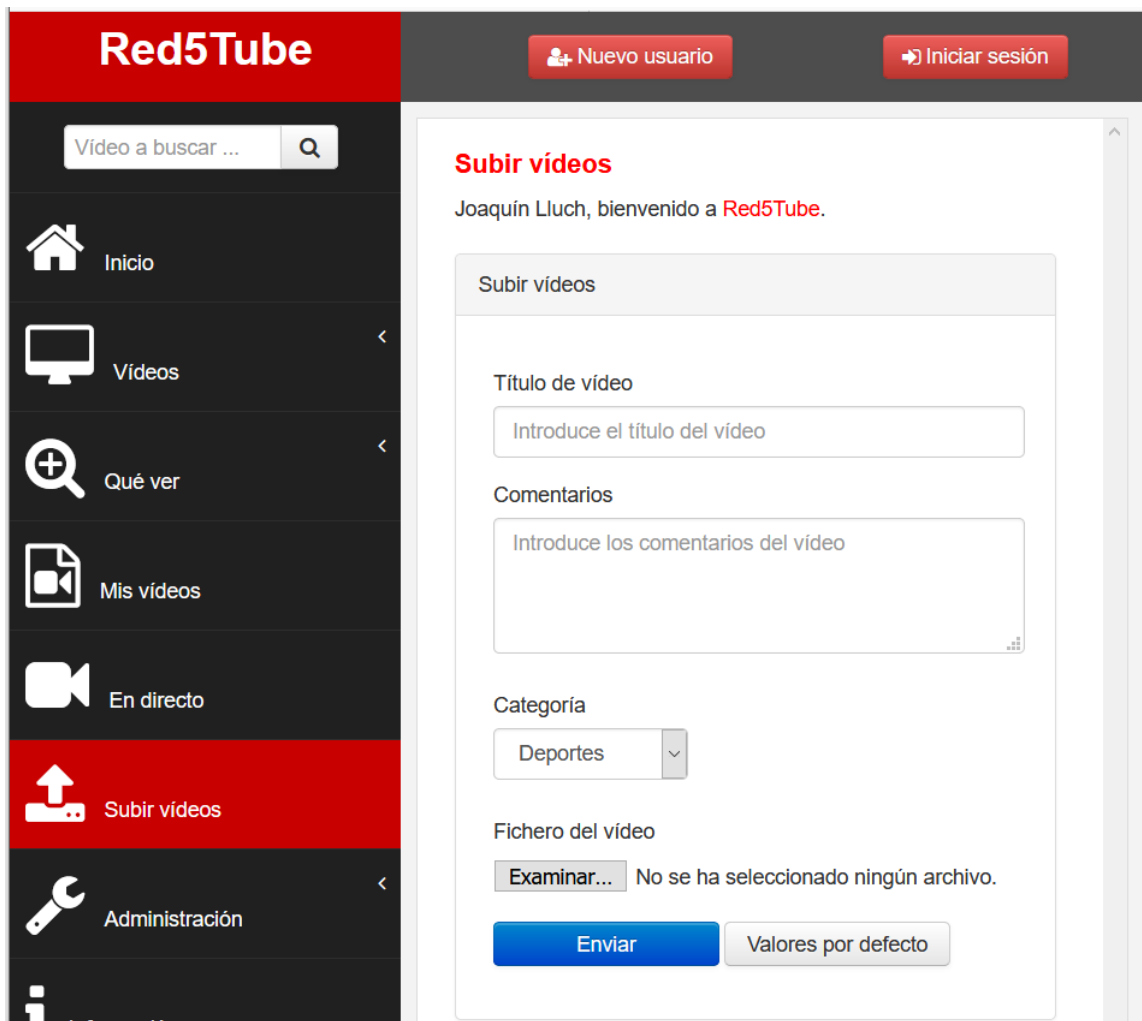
Red5Tube

Nuevo usuario

Iniciar sesión

Vídeo a buscar ...

Inicio

Vídeos

Qué ver

Mis vídeos

En directo

Subir vídeos

Administración

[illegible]

Subir vídeos

Joaquín Lluch, bienvenido a Red5Tube.

Subir vídeos

Título de vídeo

Introduce el título del vídeo

Comentarios

Introduce los comentarios del vídeo

Categoría

Deportes

Fichero del vídeo

Examinar... No se ha seleccionado ningún archivo.

Enviar

Valores por defecto